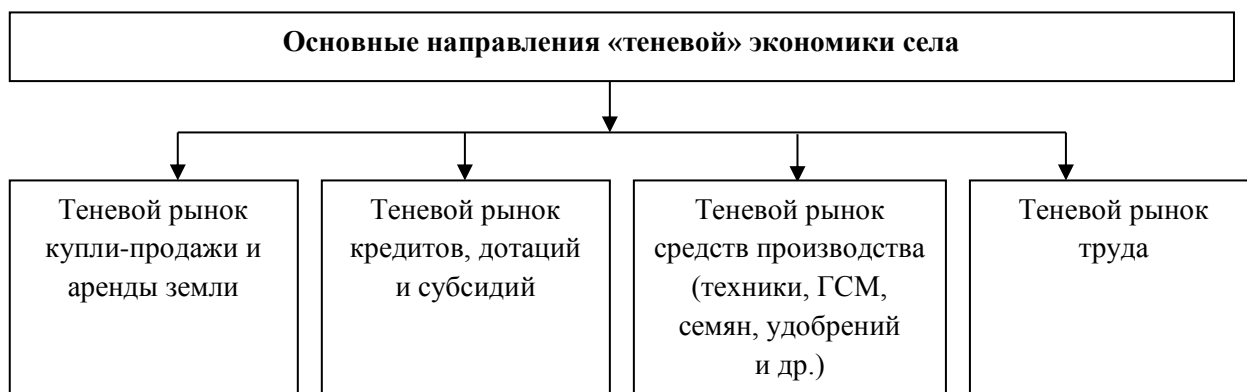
Основные направления «теневой» экономики села

Теневой рынок купли-продажи и аренды земли

Теневой рынок кредитов, дотаций и субсидий

Теневой рынок средств производства (техники, ГСМ, семян, удобрений и др.)

Теневой рынок труда